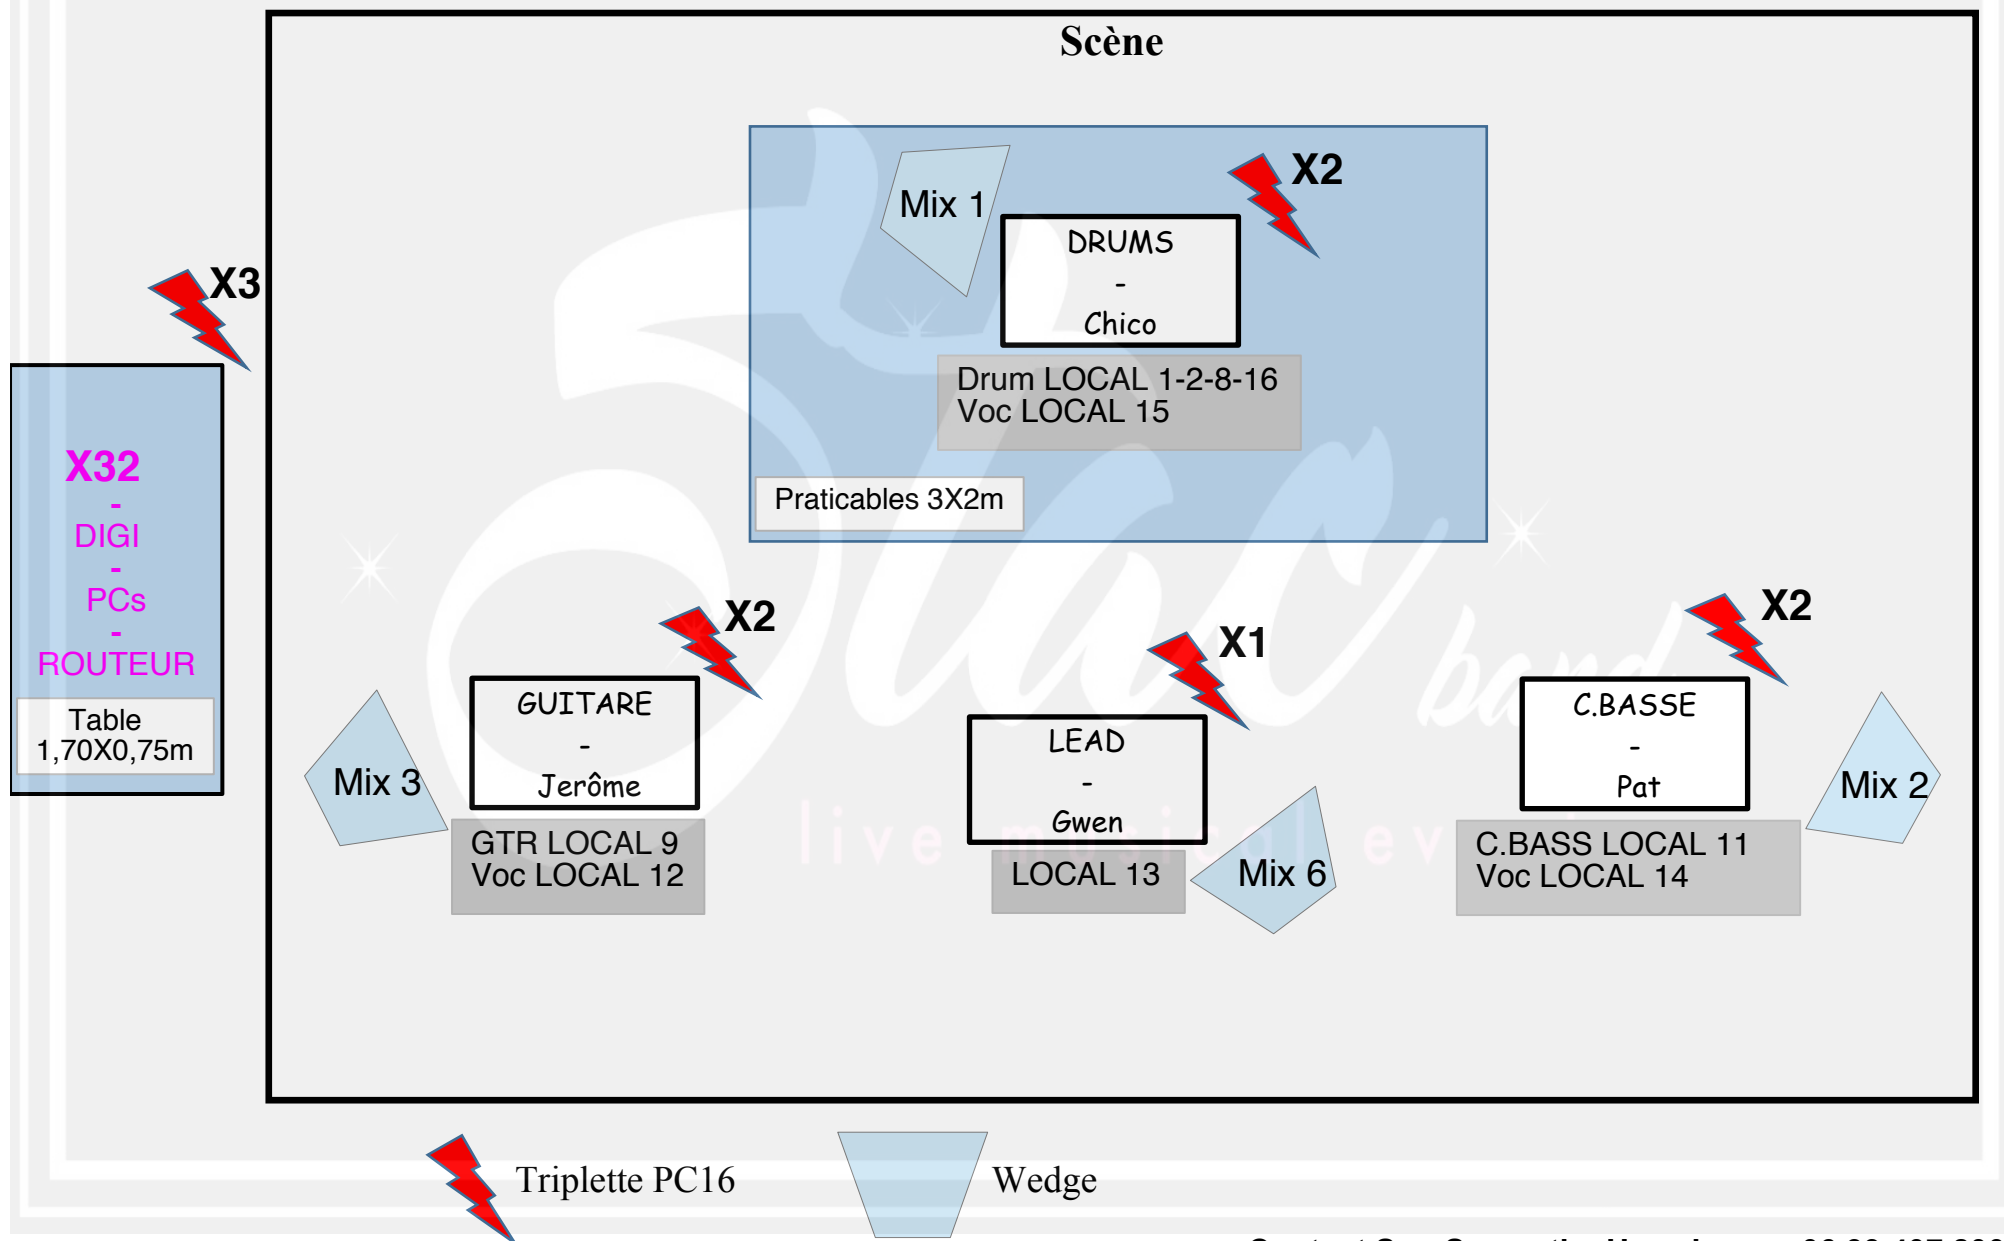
Scène

X3

X32
-
DIGI
-
PCs
-
ROUTEUR

Table
1,70X0,75m

Mix 1

X2

DRUMS
-
Chico

Drum LOCAL 1-2-8-16
Voc LOCAL 15

Praticables 3X2m

X2

GUITARE
-
Jerôme

Mix 3

GTR LOCAL 9
Voc LOCAL 12

X1

LEAD
-
Gwen

LOCAL 13

Mix 6

X2

C.BASSE
-
Pat

Mix 2

C.BASS LOCAL 11
Voc LOCAL 14

Triplette PC16

Wedge

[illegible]